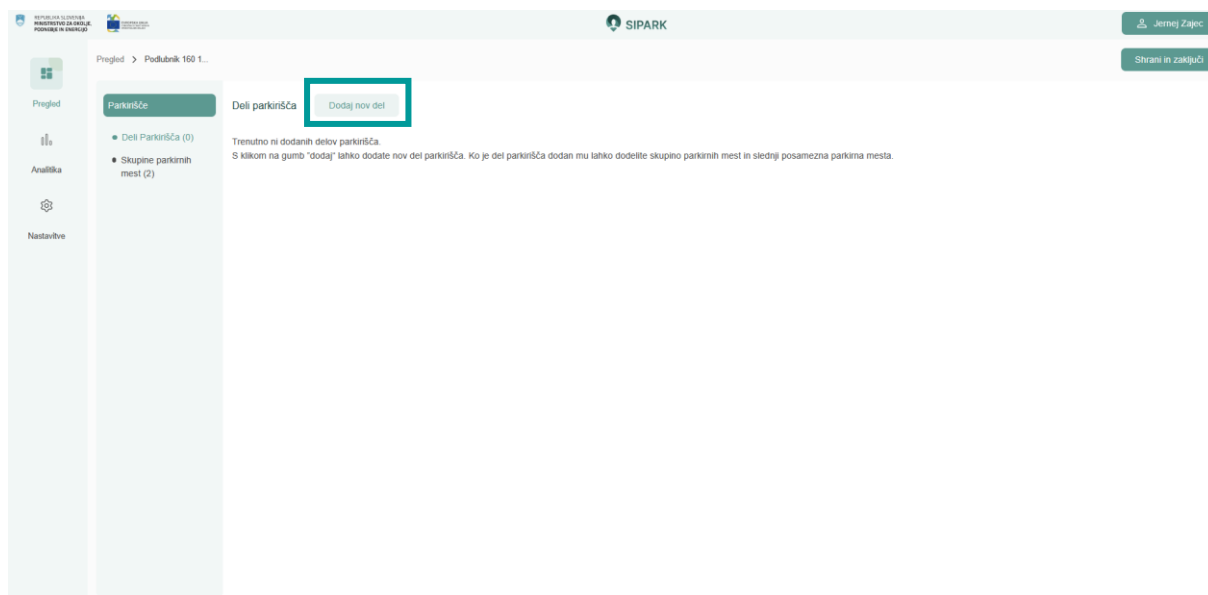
REPUBLIKA SLOVENIJA
MINISTRSTVO ZA OKOLJE, PODNEBJE IN ENERGIJO

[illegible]

SIPARK

Jernej Zajec

Pregled > Podlubnik 160 1...

Shrani in zaključi

Pregled

Analitika

Nastavitve

Parkirišče

Deli Parkirišča (0)

Skupine parkirnih mest (2)

Deli parkirišča

Dodaj nov del

Trenutno ni dodanih delov parkirišča.
S klikom na gumb "dodaj" lahko dodate nov del parkirišča. Ko je del parkirišča dodan mu lahko dodelite skupino parkirnih mest in slednji posamezna parkirna mesta.